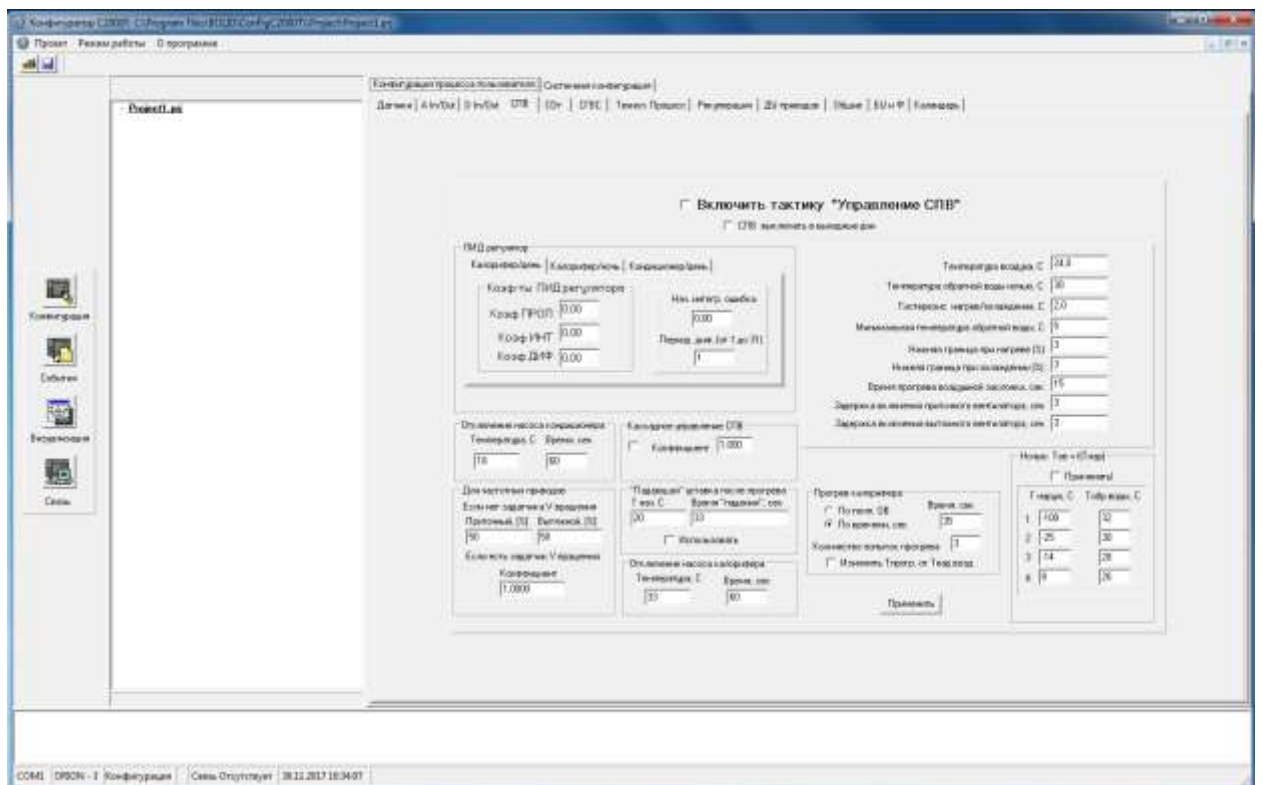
Конфигуратор С2000. C:\Program Files\BOLID\Config\C2000\Project\Project1.prj

Проект Режим работы О программе

Project1.prj

Конфигурация

События

Визуализация

Связь

Конфигурация процесса пользователя | Состояния конфигурации

Датчики | А In/Out | D In/Out | СПВ | СО+ | ОТВС | Технол. Процесс | Рециркуляция | ДВ приводов | Общие | ЕU и Ф | Календарь

Включить тактику "Управление СПВ"

СПВ выключать в выходные дни

ПИД регулятор

Калорифер/день | Калорифер/ночь | Кондиционер/день

Коэф-ты ПИД регулятора

Коэф ПРОП 0.00

Коэф ИНТ 0.00

Коэф ДИФ 0.00

Нач. интегр. ошибка 0.00

Период, дин. (от 1 до 31) 1

Температура воздуха, С 24.0

Температура обратной воды ночью, С 30

Гистерезис нагрев/охлаждение, С 2.0

Минимальная температура обратной воды, С 5

Нижняя граница при нагреве (S) 3

Нижняя граница при охлаждении (S) 3

Время прогрева воздушной заслонки, сек 15

Задержка включения приточного вентилятора, сек 3

Задержка включения вытяжного вентилятора, сек 3

Отключение насоса кондиционера

Температура, С 10

Время, сек 60

Каскадное управление СПВ

Коэффициент 1.000

Для частотных приводов

Если нет задатчика V вращения

Приточный, (%) 50

Вытяжной, (%) 50

Если есть задатчик V вращения

Коэффициент 1.0000

"Подхвати" уставка после прогрева

Т воз. С 20

Время "подхвата", сек 10

Использовать

Отключение насоса калорифера

Температура, С 33

Время, сек 60

Прогрев калорифера

По темп. ОВ

По времени, сек

Время, сек 35

Количество попыток прогрева 3

Изменить Тпрогр. от Тнар.возд.

Применить

Ночью: Тов = f(Тнар)

Применять

Т нар.вз. С | Т обр.воды, С

1 -100 | 32

2 -25 | 30

3 -14 | 28

4 0 | 26

COM1 | ORION - 1 | Конфигурация | Связь Отсутствует | 28.11.2017 10:34:07